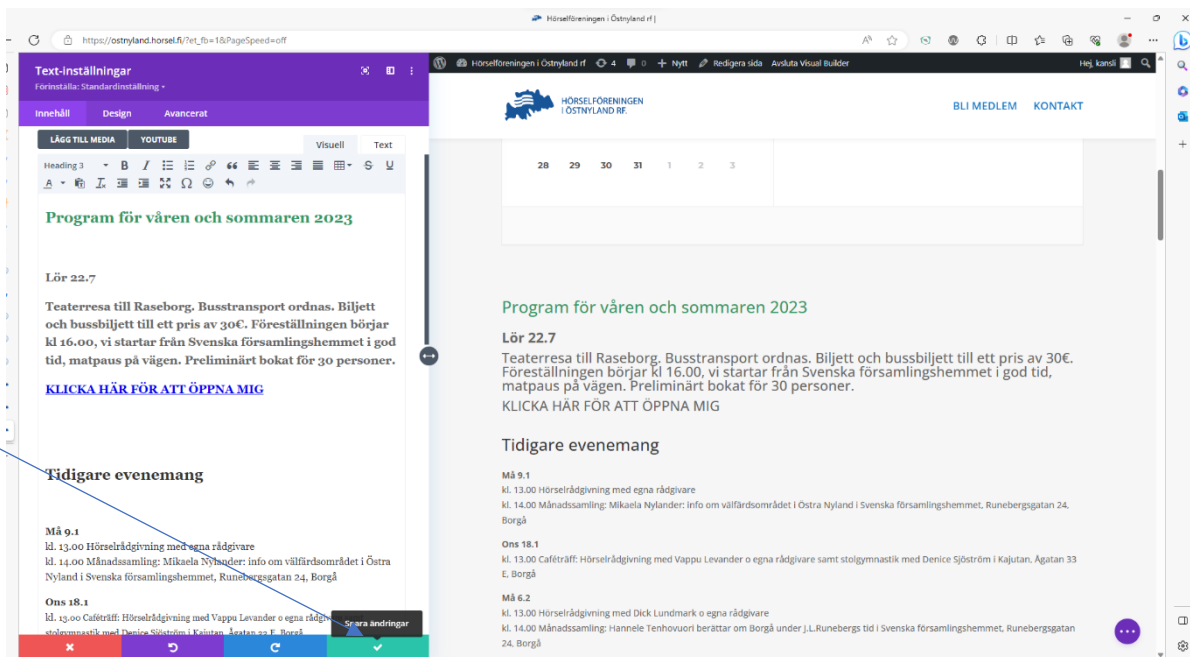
Hörselföreningen i Östnyland rf |

https://ostnyland.horsel.fi/?et_fb=1&PageSpeed=off

Text-inställningar
Förinställa: Standardinställning

Innehåll Design Avancerat

LÄGG TILL MEDIA YOUTUBE

Visuell Text

Heading 3

Program för våren och sommaren 2023

Lör 22.7

Teaterresa till Raseborg. Busstransport ordnas. Biljett och bussbiljett till ett pris av 30€. Föreställningen börjar kl 16.00, vi startar från Svenska församlingshemmet i god tid, matpaus på vägen. Preliminärt bokat för 30 personer.

KLICKA HÄR FÖR ATT ÖPPNA MIG

Tidigare evenemang

Må 9.1
kl. 13.00 Hörselrådgivning med egna rådgivare
kl. 14.00 Månadssamling: Mikaela Nylander: info om välfärdsområdet i Östra Nyland i Svenska församlingshemmet, Runebergsgatan 24, Borgå

Ons 18.1
kl. 13.00 Caféträff: Hörselrådgivning med Vappu Levander o egna rådgivare samt stolgymnastik med Denice Sjöström i Kajutan, Ågatan 33 E, Borgå

Spara ändringar

Hörselföreningen i Östnyland rf 4 0 Nytt Redigera sida Avsluta Visual Builder Hej, kansli

HÖRSELFÖRENINGEN I ÖSTNYLAND RF.

BLI MEDLEM KONTAKT

28 29 30 31 1 2 3

Program för våren och sommaren 2023

Lör 22.7

Teaterresa till Raseborg. Busstransport ordnas. Biljett och bussbiljett till ett pris av 30€. Föreställningen börjar kl 16.00, vi startar från Svenska församlingshemmet i god tid, matpaus på vägen. Preliminärt bokat för 30 personer.
KLICKA HÄR FÖR ATT ÖPPNA MIG

Tidigare evenemang

Må 9.1
kl. 13.00 Hörselrådgivning med egna rådgivare
kl. 14.00 Månadssamling: Mikaela Nylander: info om välfärdsområdet i Östra Nyland i Svenska församlingshemmet, Runebergsgatan 24, Borgå

Ons 18.1
kl. 13.00 Caféträff: Hörselrådgivning med Vappu Levander o egna rådgivare samt stolgymnastik med Denice Sjöström i Kajutan, Ågatan 33 E, Borgå

Må 6.2
kl. 13.00 Hörselrådgivning med Dick Lundmark o egna rådgivare
kl. 14.00 Månadssamling: Hannele Tenhovuori berättar om Borgå under J.L.Runebergs tid i Svenska församlingshemmet, Runebergsgatan 24, Borgå